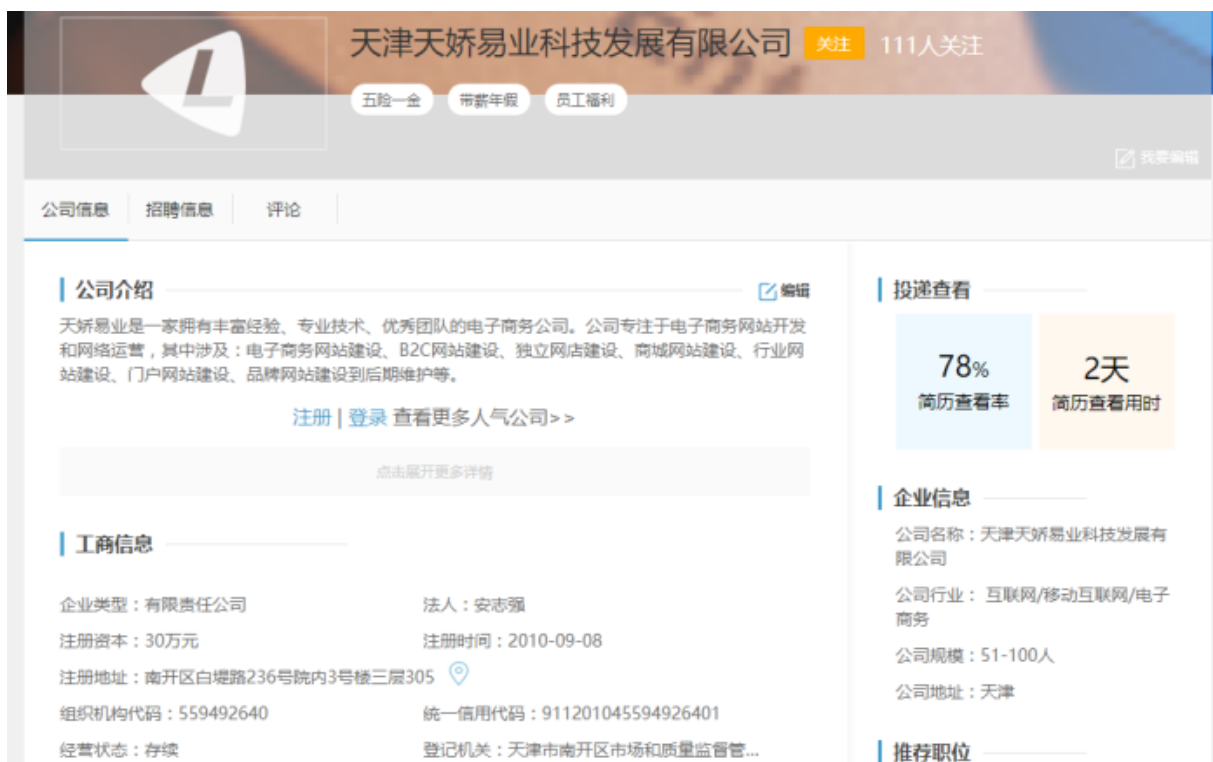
L

天津天娇易业科技发展有限公司 关注 111人关注

五险一金 带薪年假 员工福利

我要编辑

公司信息 招聘信息 评论

公司介绍 编辑

天娇易业是一家拥有丰富经验、专业技术、优秀团队的电子商务公司。公司专注于电子商务网站开发和网络运营，其中涉及：电子商务网站建设、B2C网站建设、独立网店建设、商城网站建设、行业网站建设、门户网站建设、品牌网站建设到后期维护等。

注册 | 登录 查看更多人气公司>>

点击展开更多详情

工商信息

企业类型：有限责任公司

法人：安志强

注册资本：30万元

注册时间：2010-09-08

注册地址：南开区白堤路236号院内3号楼三层305

组织机构代码：559492640

统一信用代码：911201045594926401

经营状态：存续

登记机关：天津市南开区市场和质量监督管...

投递查看

78%
简历查看率

2天
简历查看用时

企业信息

公司名称：天津天娇易业科技发展有限公司

公司行业： 互联网/移动互联网/电子商务

公司规模：51-100人

公司地址：天津

推荐职位